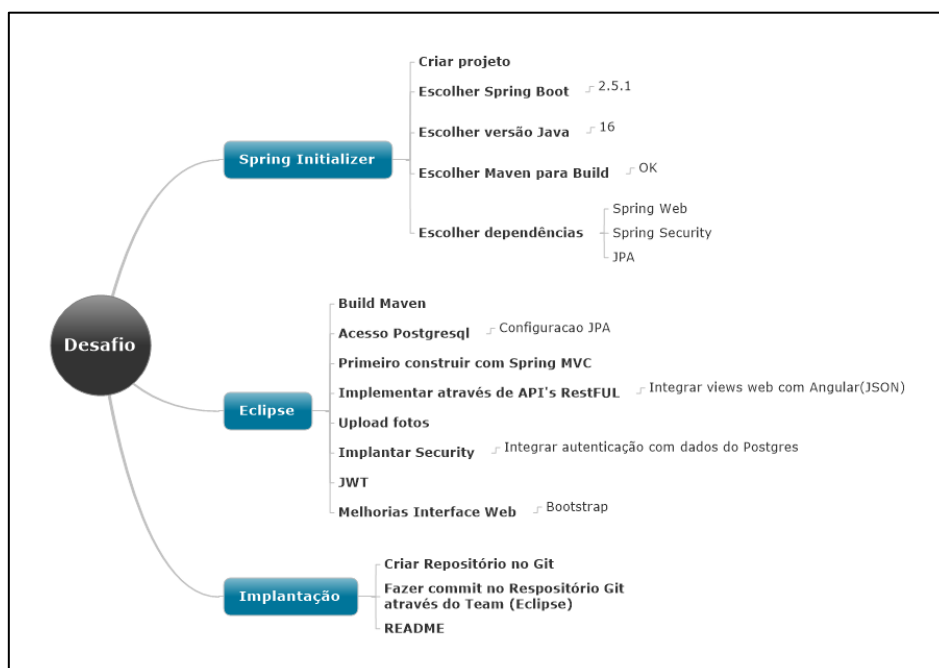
Desafio

Spring Initializer
Criar projeto
Escolher Spring Boot
2.5.1
Escolher versão Java
16
Escolher Maven para Build
OK
Escolher dependências
Spring Web
Spring Security
JPA

Eclipse
Build Maven
Acesso Postgresql
Configuracao JPA
Primeiro construir com Spring MVC
Implementar através de API's RestFUL
Integrar views web com Angular(JSON)
Upload fotos
Implantar Security
Integrar autenticação com dados do Postgres
JWT
Melhorias Interface Web
Bootstrap

Implantação
Criar Repositório no Git
Fazer commit no Respositório Git através do Team (Eclipse)
README